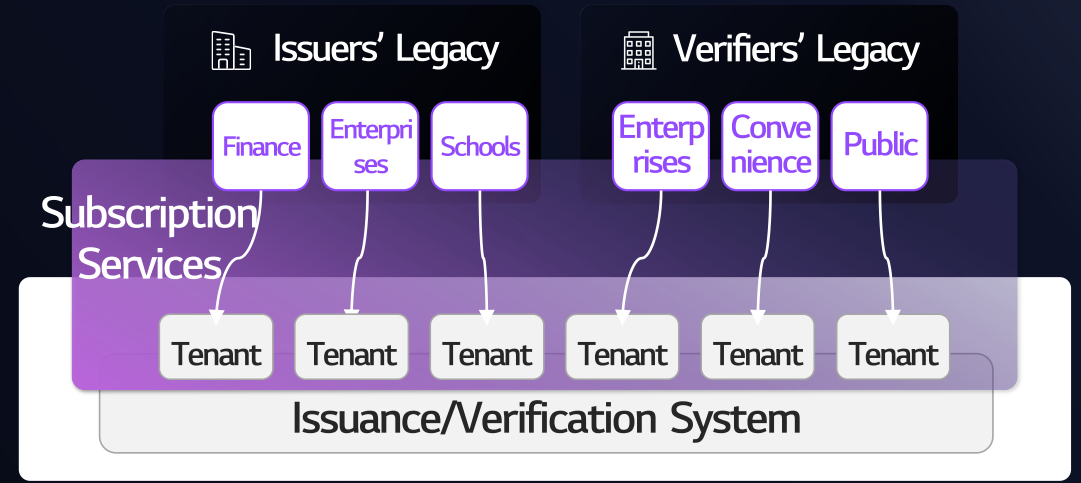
Issuers' Legacy

Verifiers' Legacy

Finance

Enterprises

Schools

Enterprises

Convenience

Public

Subscription Services

Tenant

Tenant

Tenant

Tenant

Tenant

Tenant

Issuance/Verification System